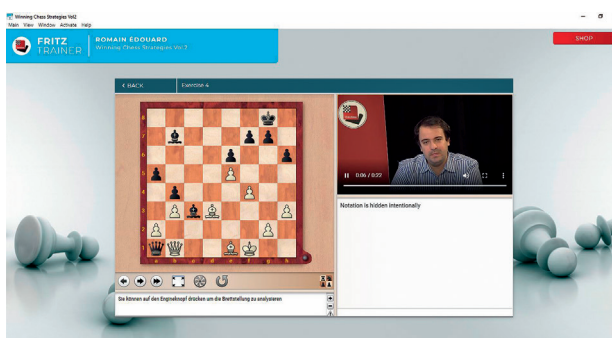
Winning Chess Strategies Vol2
Main View Window Activate Help

FRITZ TRAINER
ROMAIN EDOUARD
Winning Chess Strategies Vol.2

SHOP

< BACK
Exercise 4

0:06 / 0:22

Notation is hidden intentionally

Sie können auf den Enginekopf drücken um die Brettstellung zu analysieren